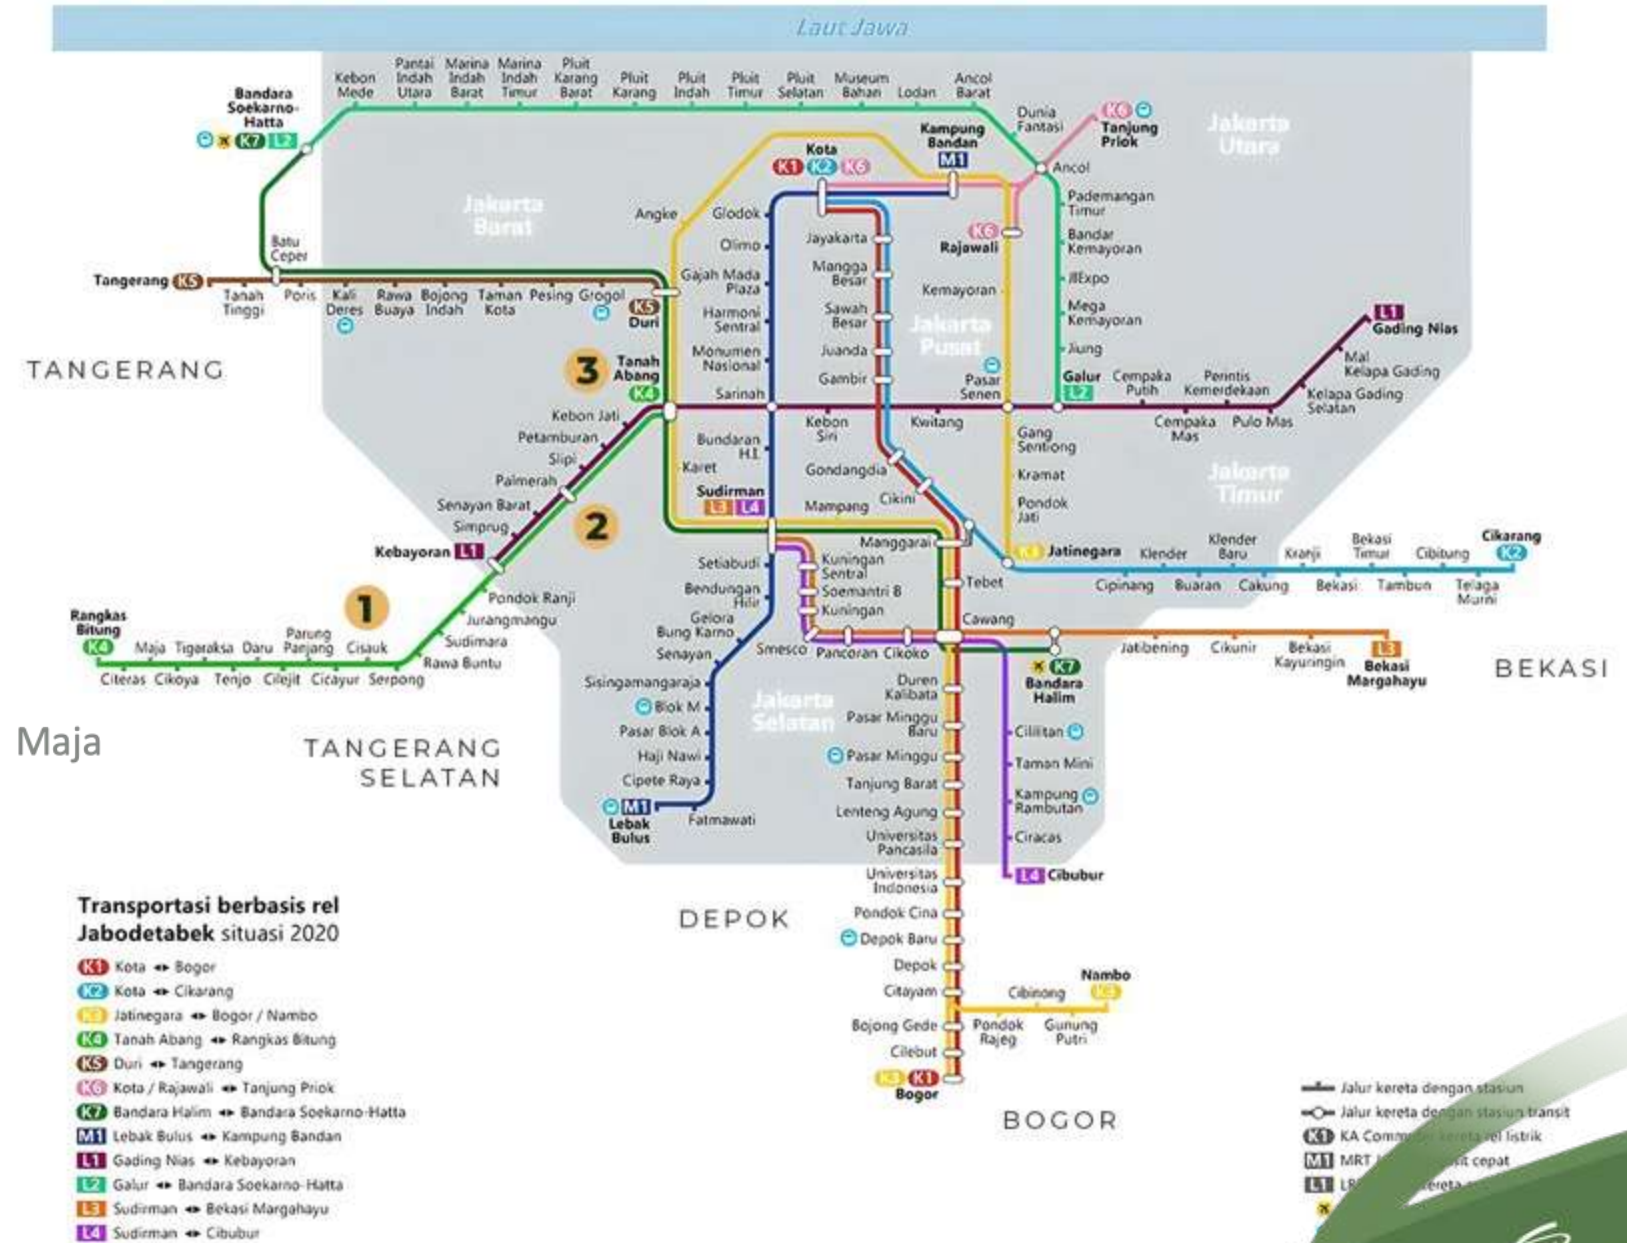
Laut Jawa

Bandara Soekarno-Hatta K7 L2
Kebon Mede
Pantai Indah Utara
Marina Indah Barat
Marina Indah Timur
Pluit Karang Barat
Pluit Karang
Pluit Indah
Pluit Timur
Pluit Selatan
Museum Bahari
Lodan
Ancol Barat
Dunia Fantasi
K6 Tanjung Priok
Jakarta Utara
Ancol
Kampung Bandan M1
Kota K1 K2 K6
Batu Ceper
Tangerang K5
Tanah Tinggi
Poris
Kali Deres
Rawa Buaya
Bojong Indah
Taman Kota
Pesing
Grogol
K5 Duri
Jakarta Barat
Angke
Glodok
Olimo
Gajah Mada Plaza
Harmoni Sentral
Monumen Nasional
Sarinah
Jayakarta
Mangga Besar
Sawah Besar
Juanda
Gambir
K6 Rajawali
Kemayoran
Jakarta Pusat
Pasar Senen
Pademangan Timur
Bandar Kemayoran
JIExpo
Mega Kemayoran
Jiung
Galur L2
Cempaka Putih
Perintis Kemerdekaan
L1 Gading Nias
Mal Kelapa Gading
Kelapa Gading Selatan
Cempaka Mas
Pulo Mas
TANGERANG
3 Tanah Abang K4
Kebon Jati
Petamburan
Slipi
Palmerah
Senayan Barat
Simprug
Kebayoran L1
2
Bundaran HI
Karet
Sudirman L3 L4
Kebon Sirih
Kwitang
Gondangdia
Cikini
Mampang
Gang Sentiong
Kramat
Pondok Jati
Jakarta Timur
K3 Jatinegara
Klender
Klender Baru
Kranji
Bekasi Timur
Cibitung
Cikarang K2
Cipinang
Buaran
Cakung
Bekasi
Tambun
Telaga Murni
Manggarai
Setiabudi
Kuningan Sentral
Soemantri B
Kuningan
Tebet
Bendungan Hilir
Gelora Bung Karno
Senayan
Smesco
Pancoran
Cikoko
Cawang
Jatibening
Cikunir
Bekasi Kayuringin
L3 Bekasi Margahayu
BEKASI
Rangkas Bitung K4
1
Maja
Tigaraksa
Daru
Parung Panjang
Cisauk
Pondok Ranji
Jurangmangu
Sudimara
Rawa Buntu
Citeras
Cikoya
Tenjo
Cilejit
Cicayur
Serpong
Sisingamangaraja
Blok M
Pasar Blok A
Haji Nawi
Cipete Raya
M1 Lebak Bulus
Fatmawati
Jakarta Selatan
Duren Kalibata
Pasar Minggu Baru
Pasar Minggu
Tanjung Barat
Lenteng Agung
Universitas Pancasila
Universitas Indonesia
Pondok Cina
Depok Baru
Depok
Citayam
Bojong Gede
Cilebut
K3 K1 Bogor
K7 Bandara Halim
Cililitan
Taman Mini
Kampung Rambutan
Ciracas
L4 Cibubur
Nambo K3
Cibinong
Pondok Rajeg
Gunung Putri
Maja
TANGERANG SELATAN
DEPOK
BOGOR

Transportasi berbasis rel Jabodetabek situasi 2020
K1 Kota ↔ Bogor
K2 Kota ↔ Cikarang
K3 Jatinegara ↔ Bogor / Nambo
K4 Tanah Abang ↔ Rangkas Bitung
K5 Duri ↔ Tangerang
K6 Kota / Rajawali ↔ Tanjung Priok
K7 Bandara Halim ↔ Bandara Soekarno-Hatta
M1 Lebak Bulus ↔ Kampung Bandan
L1 Gading Nias ↔ Kebayoran
L2 Galur ↔ Bandara Soekarno-Hatta
L3 Sudirman ↔ Bekasi Margahayu
L4 Sudirman ↔ Cibubur

Jalur kereta dengan stasiun
Jalur kereta de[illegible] stasiun transit
K1 KA Comm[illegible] kereta rel listrik
M1 MRT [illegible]sit cepat
L1 LR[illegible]ereta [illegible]